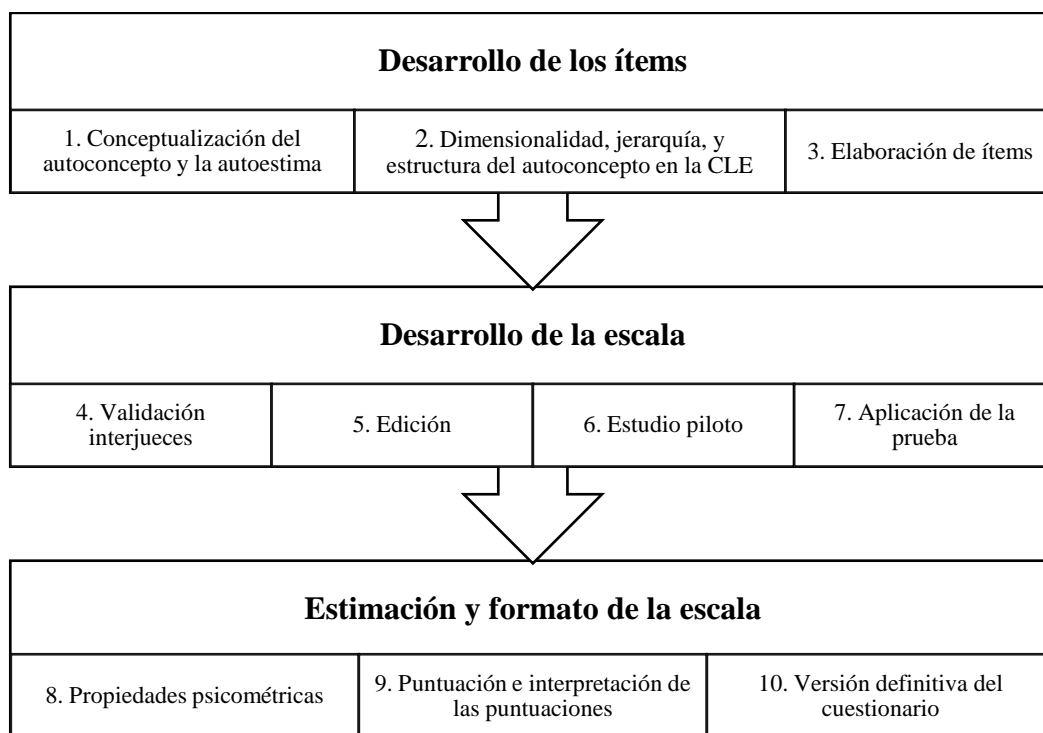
Desarrollo de los ítems

1. Conceptualización del autoconcepto y la autoestima

2. Dimensionalidad, jerarquía, y estructura del autoconcepto en la CLE

3. Elaboración de ítems

Desarrollo de la escala

4. Validación interjueces

5. Edición

6. Estudio piloto

7. Aplicación de la prueba

Estimación y formato de la escala

8. Propiedades psicométricas

9. Puntuación e interpretación de las puntuaciones

10. Versión definitiva del cuestionario